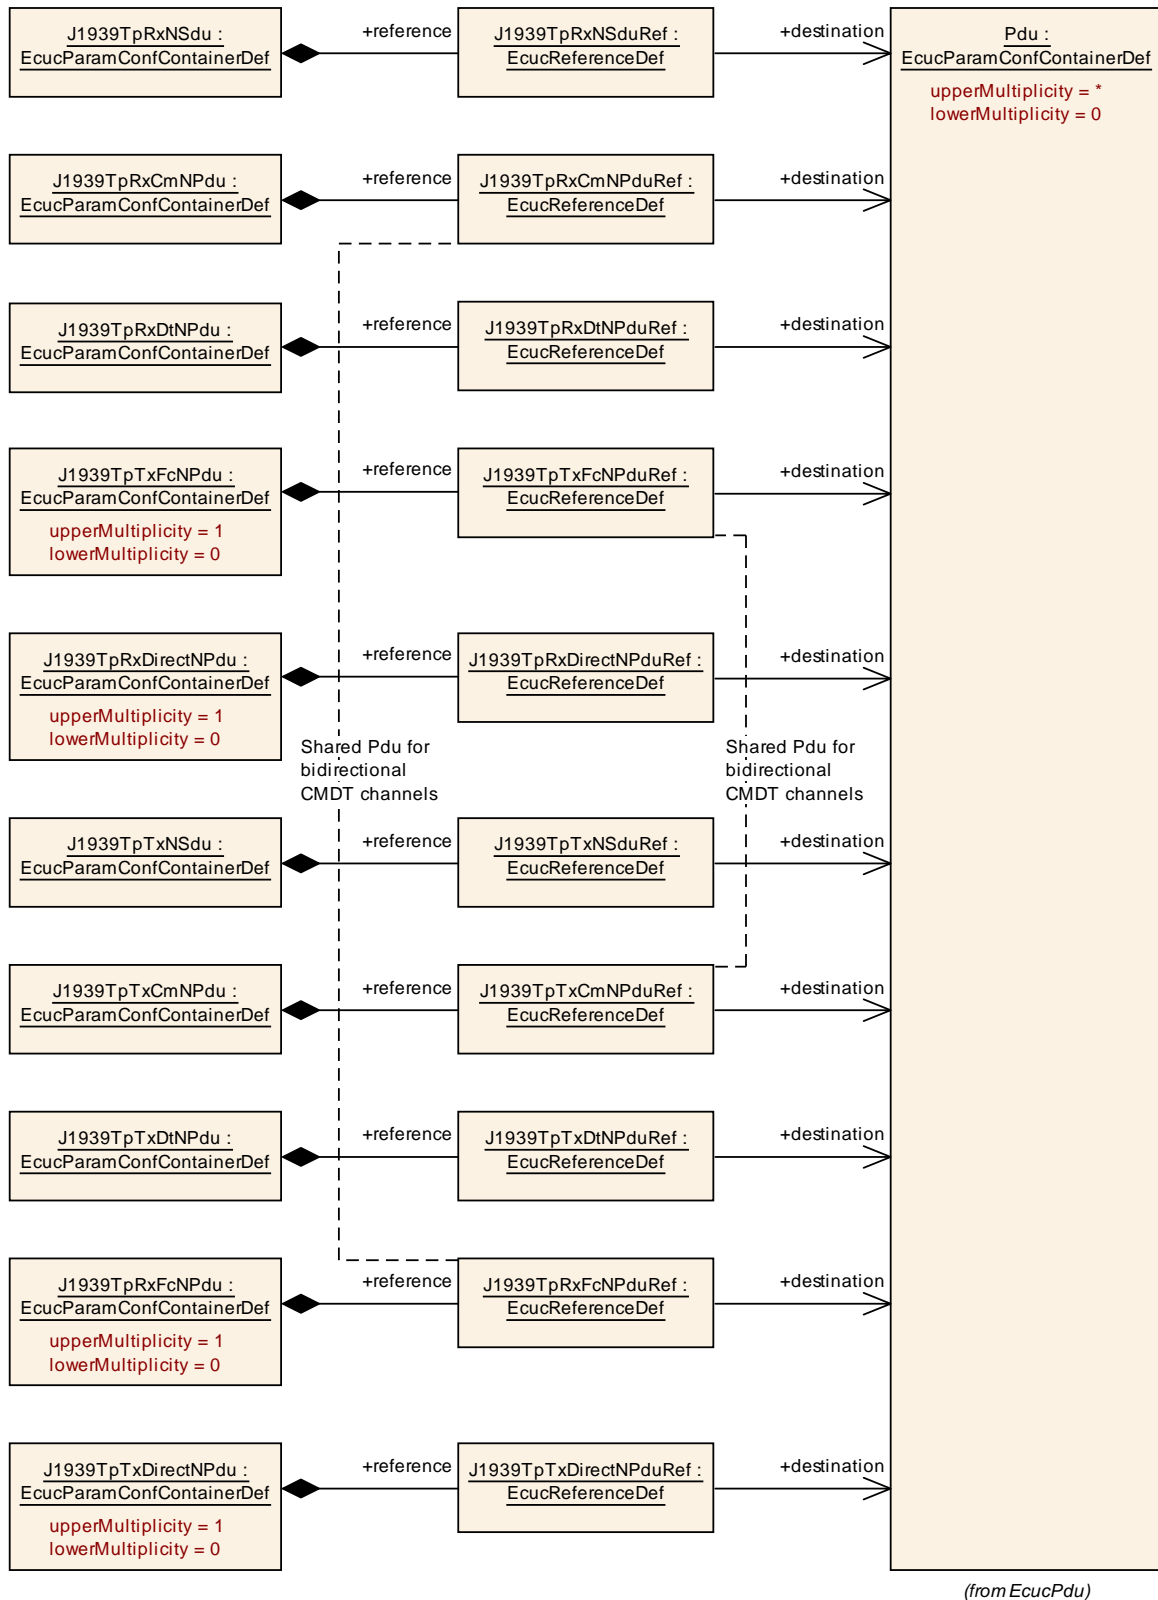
J1939TpRxNSdu : EcucParamConfContainerDef

+reference

J1939TpRxNSduRef : EcucReferenceDef

+destination

Pdu : EcucParamConfContainerDef

upperMultiplicity = *
lowerMultiplicity = 0

J1939TpRxCmNPdu : EcucParamConfContainerDef

+reference

J1939TpRxCmNPduRef : EcucReferenceDef

+destination

J1939TpRxDtNPdu : EcucParamConfContainerDef

+reference

J1939TpRxDtNPduRef : EcucReferenceDef

+destination

J1939TpTxFcNPdu : EcucParamConfContainerDef

upperMultiplicity = 1
lowerMultiplicity = 0

+reference

J1939TpTxFcNPduRef : EcucReferenceDef

+destination

J1939TpRxDirectNPdu : EcucParamConfContainerDef

upperMultiplicity = 1
lowerMultiplicity = 0

+reference

J1939TpRxDirectNPduRef : EcucReferenceDef

+destination

Shared Pdu for bidirectional CMDT channels

Shared Pdu for bidirectional CMDT channels

J1939TpTxNSdu : EcucParamConfContainerDef

+reference

J1939TpTxNSduRef : EcucReferenceDef

+destination

J1939TpTxCmNPdu : EcucParamConfContainerDef

+reference

J1939TpTxCmNPduRef : EcucReferenceDef

+destination

J1939TpTxDtNPdu : EcucParamConfContainerDef

+reference

J1939TpTxDtNPduRef : EcucReferenceDef

+destination

J1939TpRxFcNPdu : EcucParamConfContainerDef

upperMultiplicity = 1
lowerMultiplicity = 0

+reference

J1939TpRxFcNPduRef : EcucReferenceDef

+destination

J1939TpTxDirectNPdu : EcucParamConfContainerDef

upperMultiplicity = 1
lowerMultiplicity = 0

+reference

J1939TpTxDirectNPduRef : EcucReferenceDef

+destination

(from EcucPdu)